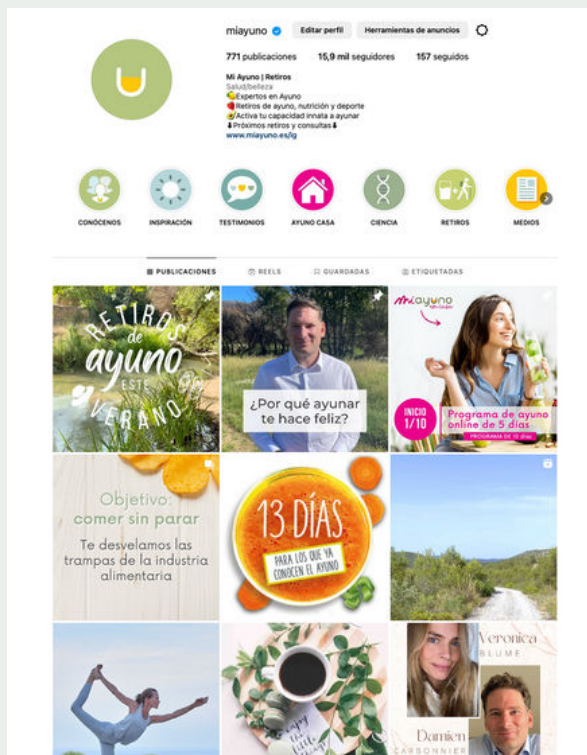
miayuno Editar perfil Herramientas de anuncios

771 publicaciones 15,9 mil seguidores 157 seguidos

Mi Ayuno | Retiros
Salud/belleza
Expertos en Ayuno
Retiros de ayuno, nutrición y deporte
Activa tu capacidad innata a ayunar
Próximos retiros y consultas
www.miayuno.es/ig

CONÓCENOS INSPIRACIÓN TESTIMONIOS AYUNO CASA CIENCIA RETIROS MEDIOS

PUBLICACIONES REELS GUARDADAS ETIQUETADAS

Retiros de ayuno este verano

¿Por qué ayunar te hace feliz?

mi ayuno
INICIO 1/10
Programa de ayuno online de 5 días
PROGRAMA DE 10 días

Objetivo: comer sin parar
Te desvelamos las trampas de la industria alimentaria

13 DÍAS
PARA LOS QUE YA CONOCEN EL AYUNO

Veronica BLUME
Damien CARBONNIER